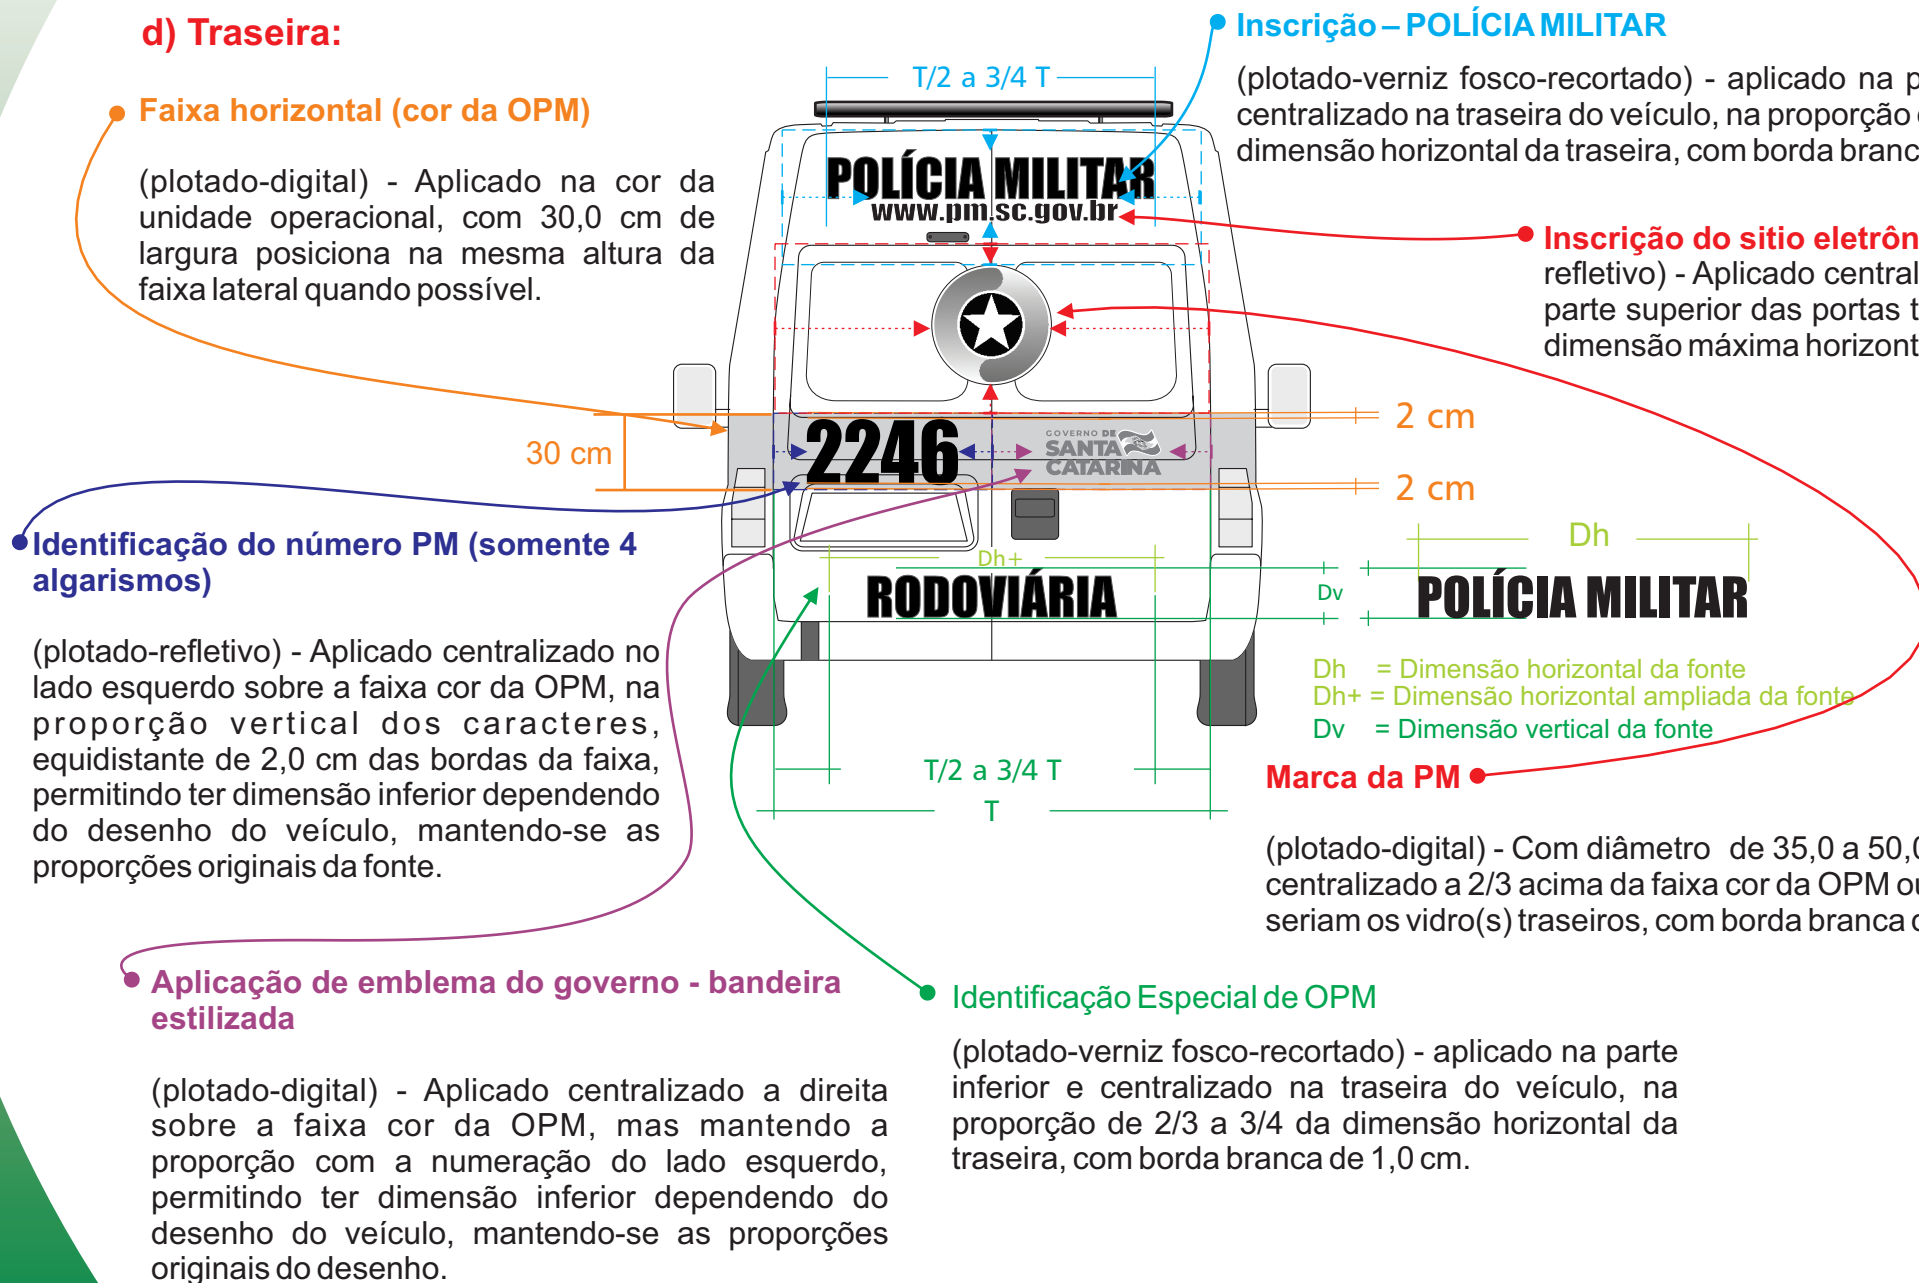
d) Traseira:

Faixa horizontal (cor da OPM)

(plotado-digital) - Aplicado na cor da unidade operacional, com 30,0 cm de largura posiciona na mesma altura da faixa lateral quando possível.

T/2 a 3/4 T

Inscrição – POLÍCIA MILITAR

(plotado-verniz fosco-recortado) - aplicado na p centralizado na traseira do veículo, na proporção dimensão horizontal da traseira, com borda branc

POLÍCIA MILITAR
www.pm.sc.gov.br

Inscrição do sitio eletrôn
refletivo) - Aplicado central parte superior das portas t dimensão máxima horizont

2 cm

30 cm

2246

GOVERNO DE SANTA CATARINA

2 cm

Identificação do número PM (somente 4 algarismos)

(plotado-refletivo) - Aplicado centralizado no lado esquerdo sobre a faixa cor da OPM, na proporção vertical dos caracteres, equidistante de 2,0 cm das bordas da faixa, permitindo ter dimensão inferior dependendo do desenho do veículo, mantendo-se as proporções originais da fonte.

Dh+

RODOVIÁRIA

Dh

Dv

POLÍCIA MILITAR

Dh = Dimensão horizontal da fonte
Dh+ = Dimensão horizontal ampliada da fonte
Dv = Dimensão vertical da fonte

T/2 a 3/4 T

T

Marca da PM

(plotado-digital) - Com diâmetro de 35,0 a 50,( centralizado a 2/3 acima da faixa cor da OPM ou seriam os vidro(s) traseiros, com borda branca (

Aplicação de emblema do governo - bandeira estilizada

(plotado-digital) - Aplicado centralizado a direita sobre a faixa cor da OPM, mas mantendo a proporção com a numeração do lado esquerdo, permitindo ter dimensão inferior dependendo do desenho do veículo, mantendo-se as proporções originais do desenho.

Identificação Especial de OPM

(plotado-verniz fosco-recortado) - aplicado na parte inferior e centralizado na traseira do veículo, na proporção de 2/3 a 3/4 da dimensão horizontal da traseira, com borda branca de 1,0 cm.